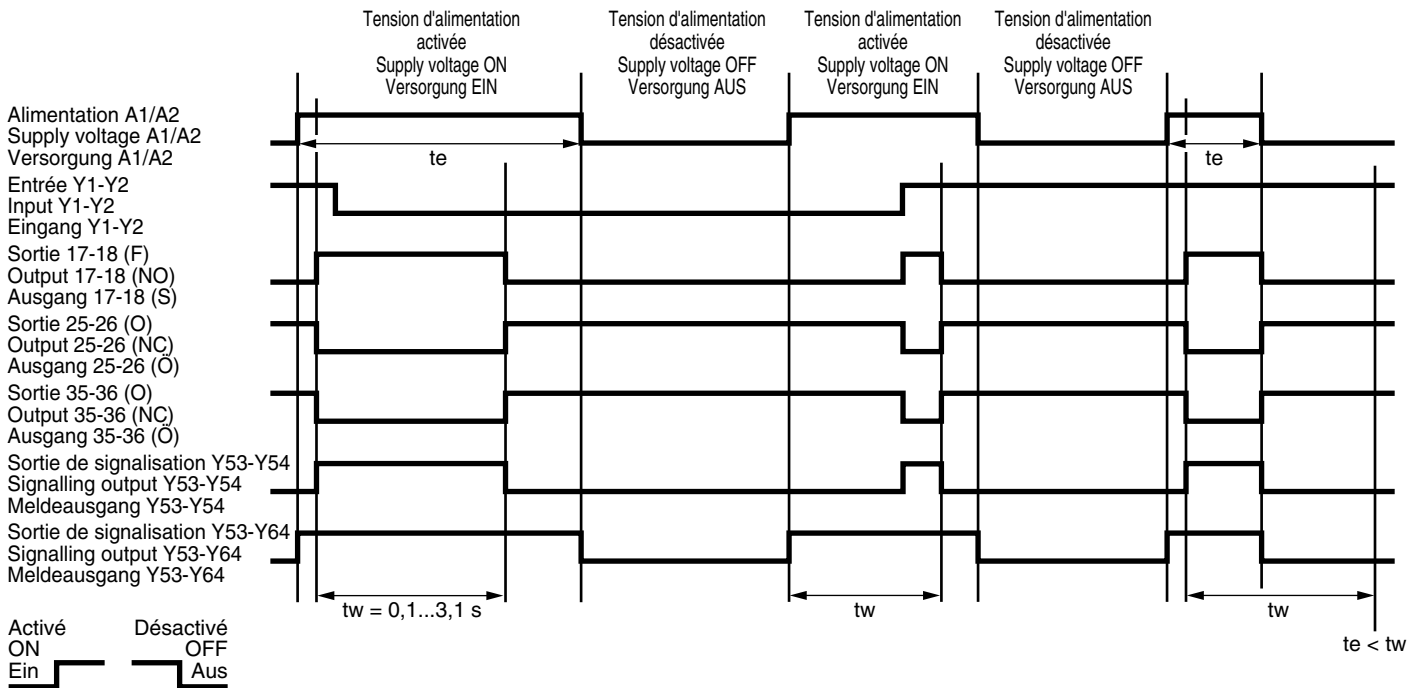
Tension d'alimentation activée
Supply voltage ON
Versorgung EIN

Tension d'alimentation désactivée
Supply voltage OFF
Versorgung AUS

Tension d'alimentation activée
Supply voltage ON
Versorgung EIN

Tension d'alimentation désactivée
Supply voltage OFF
Versorgung AUS

Alimentation A1/A2
Supply voltage A1/A2
Versorgung A1/A2

te

te

Entrée Y1-Y2
Input Y1-Y2
Eingang Y1-Y2

Sortie 17-18 (F)
Output 17-18 (NO)
Ausgang 17-18 (S)

Sortie 25-26 (O)
Output 25-26 (NC)
Ausgang 25-26 (Ö)

Sortie 35-36 (O)
Output 35-36 (NC)
Ausgang 35-36 (Ö)

Sortie de signalisation Y53-Y54
Signalling output Y53-Y54
Meldeausgang Y53-Y54

Sortie de signalisation Y53-Y64
Signalling output Y53-Y64
Meldeausgang Y53-Y64

tw = 0,1...3,1 s

tw

tw

te < tw

Activé
ON
Ein

Désactivé
OFF
Aus